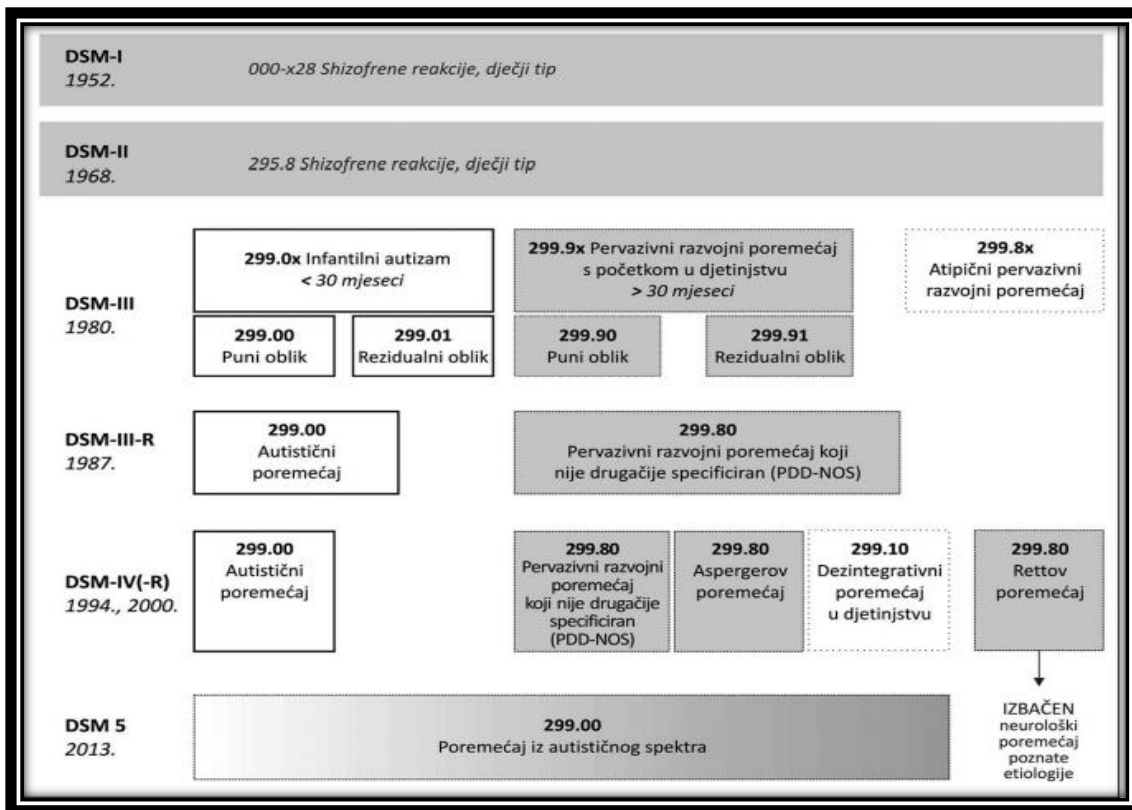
DSM-I
1952.
000-x28 Shizofrene reakcije, dječji tip

DSM-II
1968.
295.8 Shizofrene reakcije, dječji tip

DSM-III
1980.

299.0x Infantilni autizam
< 30 mjeseci

299.9x Pervazivni razvojni poremećaj s početkom u djetinjstvu
> 30 mjeseci

299.8x
Atipični pervazivni razvojni poremećaj

299.00
Puni oblik

299.01
Rezidualni oblik

299.90
Puni oblik

299.91
Rezidualni oblik

DSM-III-R
1987.

299.00
Autistični poremećaj

299.80
Pervazivni razvojni poremećaj koji nije drugačije specificiran (PDD-NOS)

DSM-IV(-R)
1994., 2000.

299.00
Autistični poremećaj

299.80
Pervazivni razvojni poremećaj koji nije drugačije specificiran (PDD-NOS)

299.80
Aspergerov poremećaj

299.10
Dezintegrativni poremećaj u djetinjstvu

299.80
Rettov poremećaj

DSM 5
2013.

299.00
Poremećaj iz autističnog spektra

IZBAČEN
neurološki poremećaj poznate etiologije